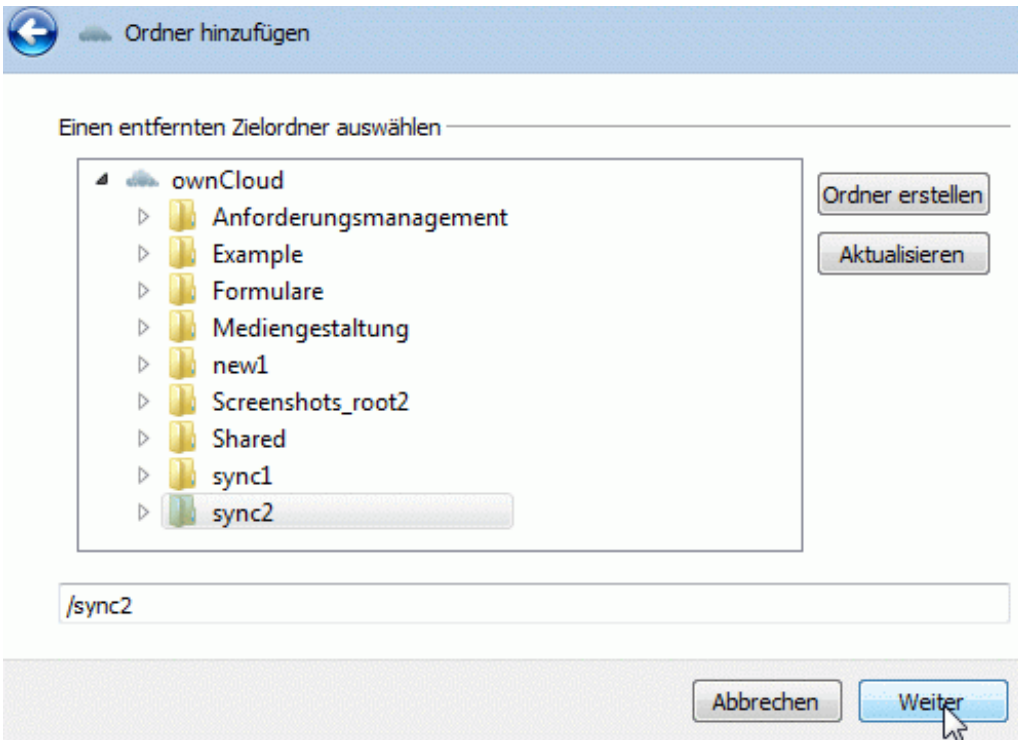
Ordner hinzufügen

Einen entfernten Zielordner auswählen

ownCloud
Anforderungsmanagement
Example
Formulare
Mediengestaltung
new1
Screenshots_root2
Shared
sync1
sync2

Ordner erstellen
Aktualisieren

/sync2

Abbrechen
Weiter